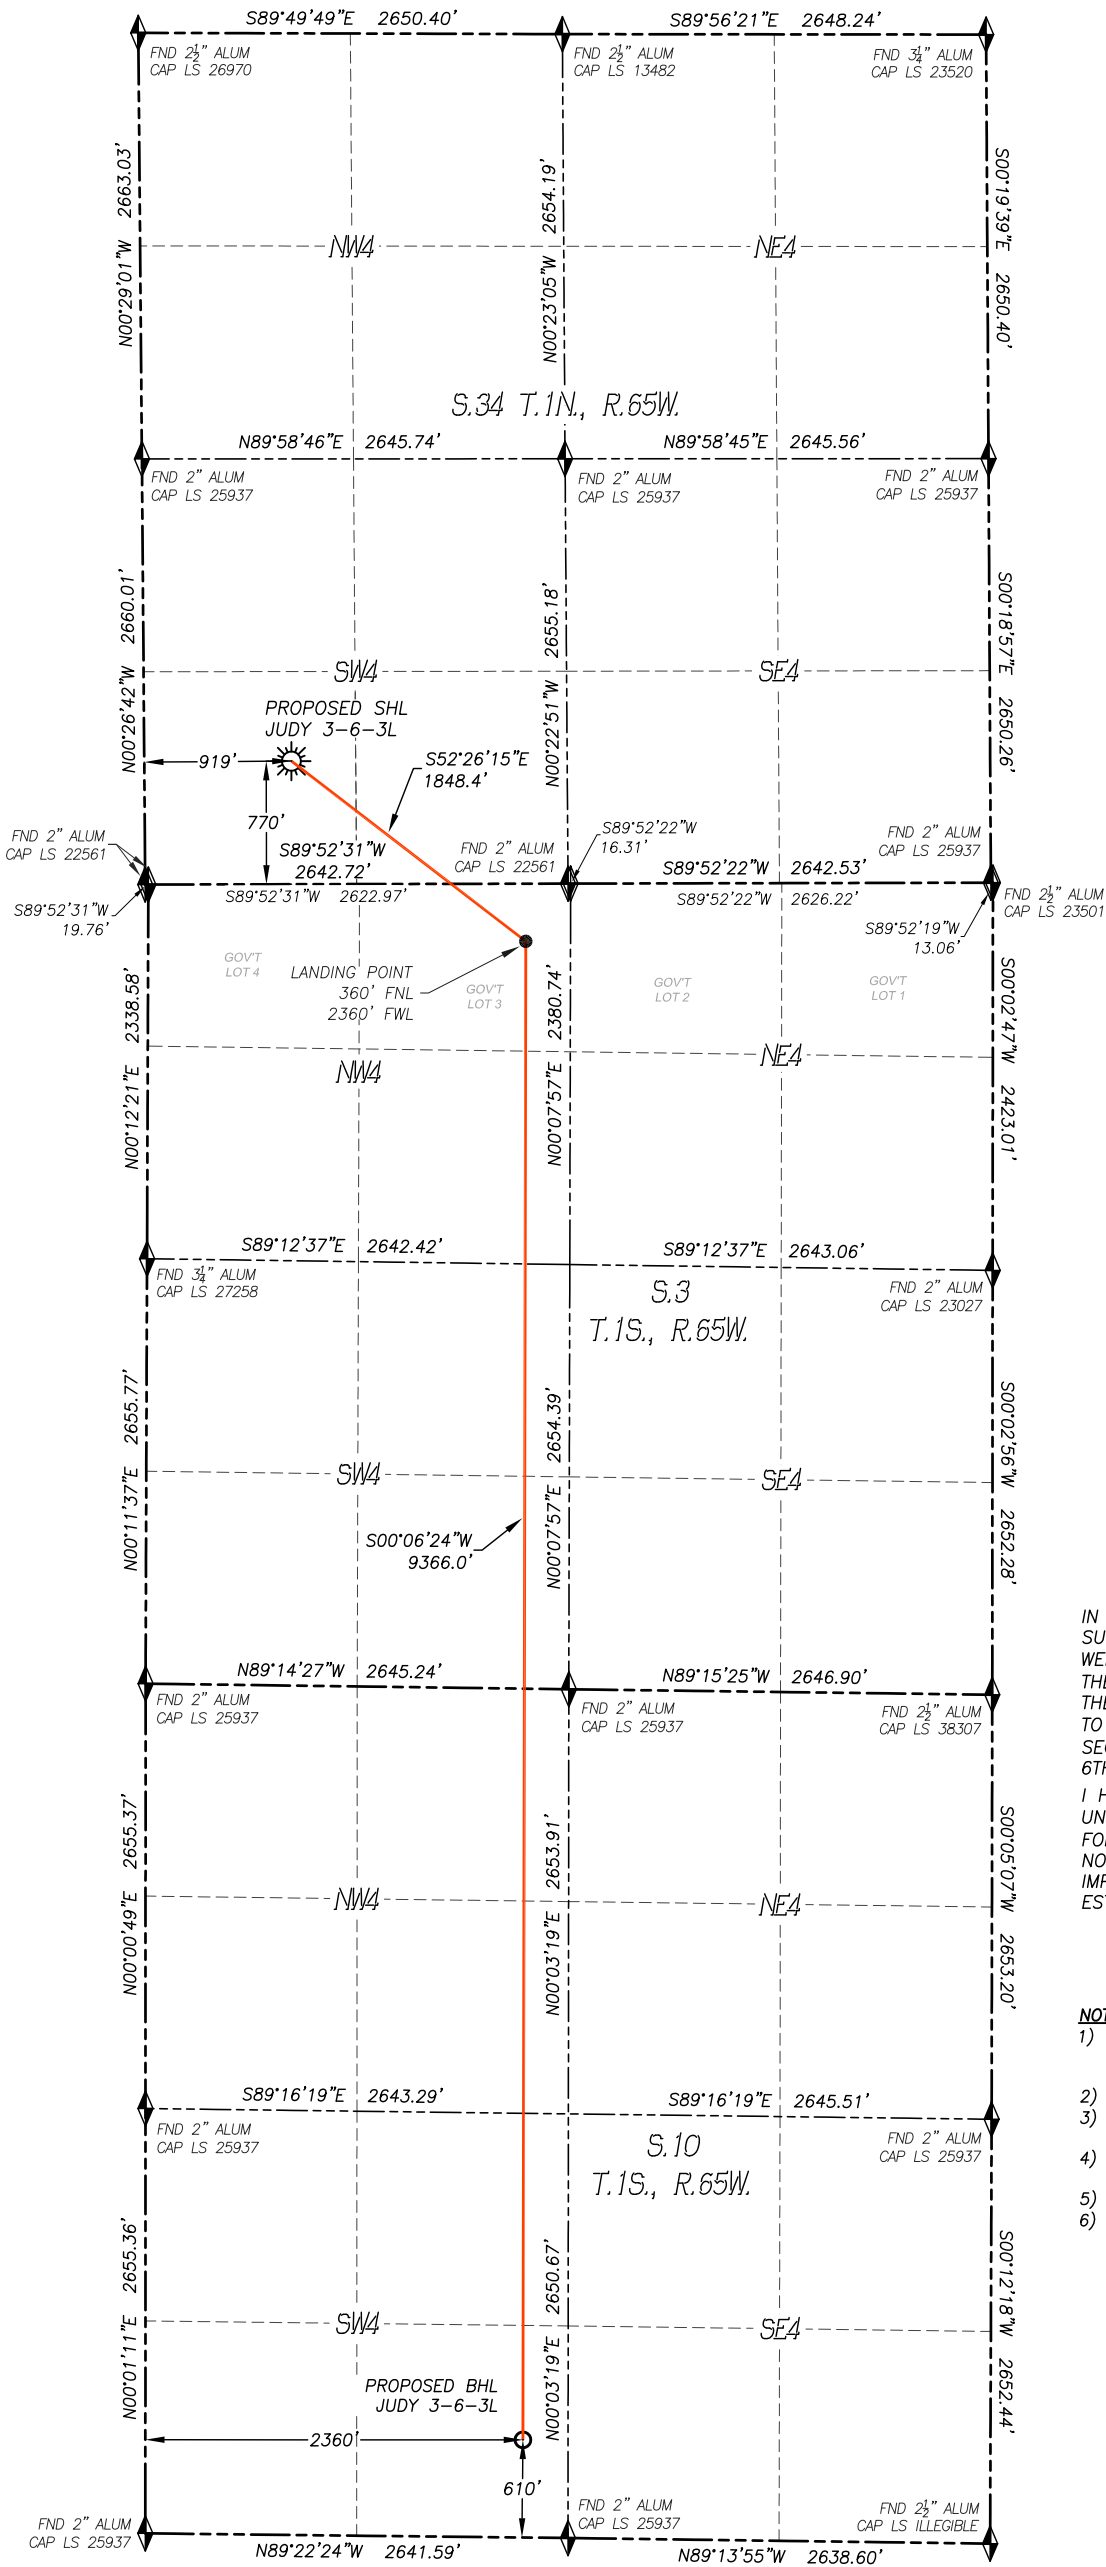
S89°49'49"E 2650.40'
S89°56'21"E 2648.24'
FND $2\frac{1}{2}$" ALUM CAP LS 26970
FND $2\frac{1}{2}$" ALUM CAP LS 13482
FND $3\frac{1}{4}$" ALUM CAP LS 23520
N00°29'01"W 2663.03'
N00°23'05"W 2654.19'
S00°19'39"E 2650.40'
NW4
NE4
S.34 T.1N., R.65W.
N89°58'46"E 2645.74'
N89°58'45"E 2645.56'
FND 2" ALUM CAP LS 25937
FND 2" ALUM CAP LS 25937
FND 2" ALUM CAP LS 25937
N00°26'42"W 2660.01'
N00°22'51"W 2655.18'
S00°18'57"E 2650.26'
SW4
SE4
PROPOSED SHL JUDY 3-6-3L
919'
770'
S52°26'15"E 1848.4'
FND 2" ALUM CAP LS 22561
S89°52'31"W 2642.72'
FND 2" ALUM CAP LS 22561
S89°52'22"W 16.31'
FND 2" ALUM CAP LS 25937
S89°52'22"W 2642.53'
FND $2\frac{1}{2}$" ALUM CAP LS 23501
S89°52'31"W 19.76'
S89°52'31"W 2622.97'
S89°52'22"W 2626.22'
S89°52'19"W 13.06'
GOV'T LOT 4
LANDING POINT 360' FNL 2360' FWL
GOV'T LOT 3
GOV'T LOT 2
GOV'T LOT 1
N00°12'21"E 2338.58'
N00°07'57"E 2380.74'
S00°02'47"W 2423.01'
NW4
NE4
S89°12'37"E 2642.42'
S89°12'37"E 2643.06'
FND $3\frac{1}{4}$" ALUM CAP LS 27258
S.3 T.1S., R.65W.
FND 2" ALUM CAP LS 23027
N00°11'37"E 2655.77'
N00°07'57"E 2654.39'
S00°02'56"W 2652.28'
SW4
SE4
S00°06'24"W 9366.0'
N89°14'27"W 2645.24'
N89°15'25"W 2646.90'
FND 2" ALUM CAP LS 25937
FND 2" ALUM CAP LS 25937
FND $2\frac{1}{2}$" ALUM CAP LS 38307
N00°00'49"E 2655.37'
N00°03'19"E 2653.91'
S00°05'07"W 2653.20'
NW4
NE4
S89°16'19"E 2643.29'
S89°16'19"E 2645.51'
FND 2" ALUM CAP LS 25937
S.10 T.1S., R.65W.
FND 2" ALUM CAP LS 25937
N00°01'11"E 2655.36'
N00°03'19"E 2650.67'
S00°12'18"W 2652.44'
SW4
SE4
PROPOSED BHL JUDY 3-6-3L
2360'
610'
FND 2" ALUM CAP LS 25937
FND 2" ALUM CAP LS 25937
FND $2\frac{1}{2}$" ALUM CAP LS ILLEGIBLE
N89°22'24"W 2641.59'
N89°13'55"W 2638.60'
IN SU WE THE THE TO SE 6TH
I H UN FO NO IM ES
NO
1)
2)
3)
4)
5)
6)